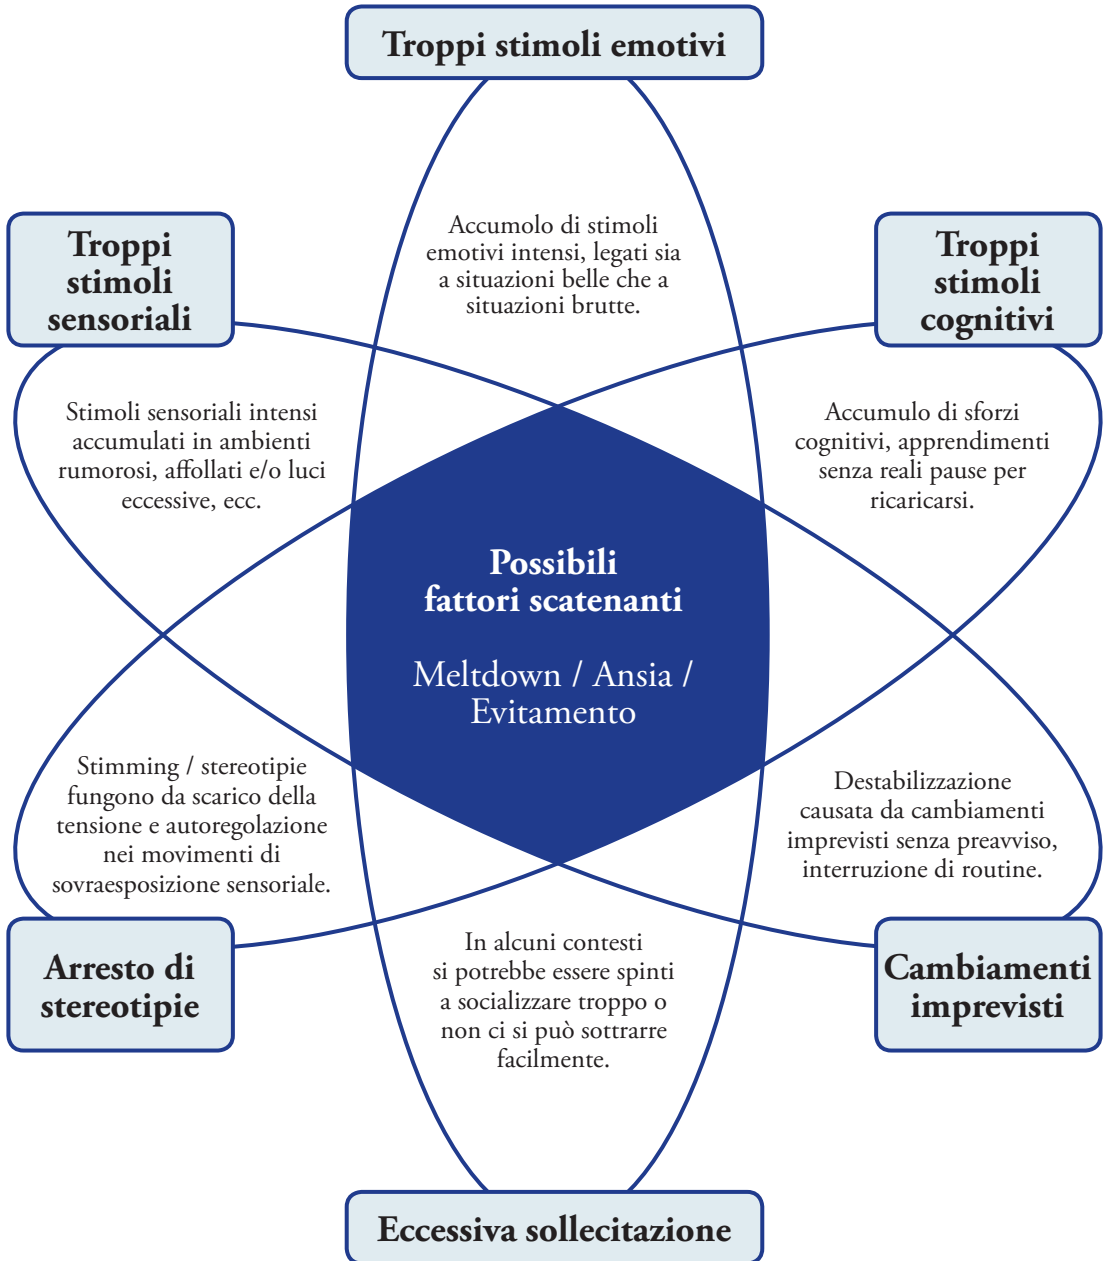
Troppi stimoli emotivi

Accumolo di stimoli emotivi intensi, legati sia a situazioni belle che a situazioni brutte.

Troppi stimoli sensoriali

Troppi stimoli cognitivi

Stimoli sensoriali intensi accumulati in ambienti rumorosi, affollati e/o luci eccessive, ecc.

Accumulo di sforzi cognitivi, apprendimenti senza reali pause per ricaricarsi.

Possibili fattori scatenanti

Meltdown / Ansia / Evitamento

Stimming / stereotipie fungono da scarico della tensione e autoregolazione nei movimenti di sovraesposizione sensoriale.

Destabilizzazione causata da cambiamenti imprevisti senza preavviso, interruzione di routine.

Arresto di stereotipie

In alcuni contesti si potrebbe essere spinti a socializzare troppo o non ci si può sottrarre facilmente.

Cambiamenti imprevisti

Eccessiva sollecitazione